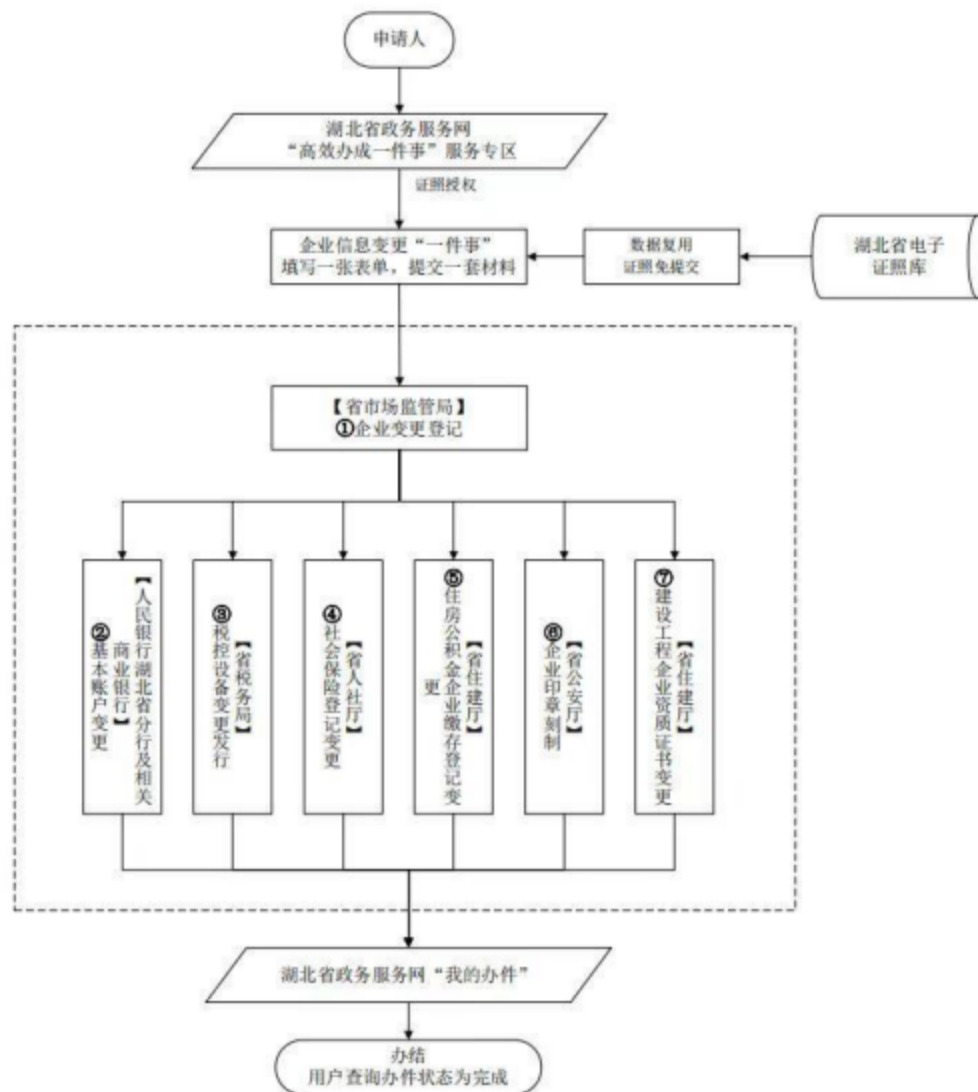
申请人

湖北省政务服务网
"高效办成一件事"服务专区

证照授权

企业信息变更"一件事"
填写一张表单，提交一套材料

数据复用
证照免提交

湖北省电子
证照库

【省市场监管局】
①企业变更登记

【人民银行湖北省分行及相关商业银行】
②基本账户变更

【省税务局】
③税控设备变更发行

【省人社厅】
④社会保险登记变更

【省住建厅】
⑤住房公积金企业缴存登记变更

【省公安厅】
⑥企业印章刻制

【省住建厅】
⑦建设工程企业资质证书变更

湖北省政务服务网"我的办件"

办结
用户查询办件状态为完成